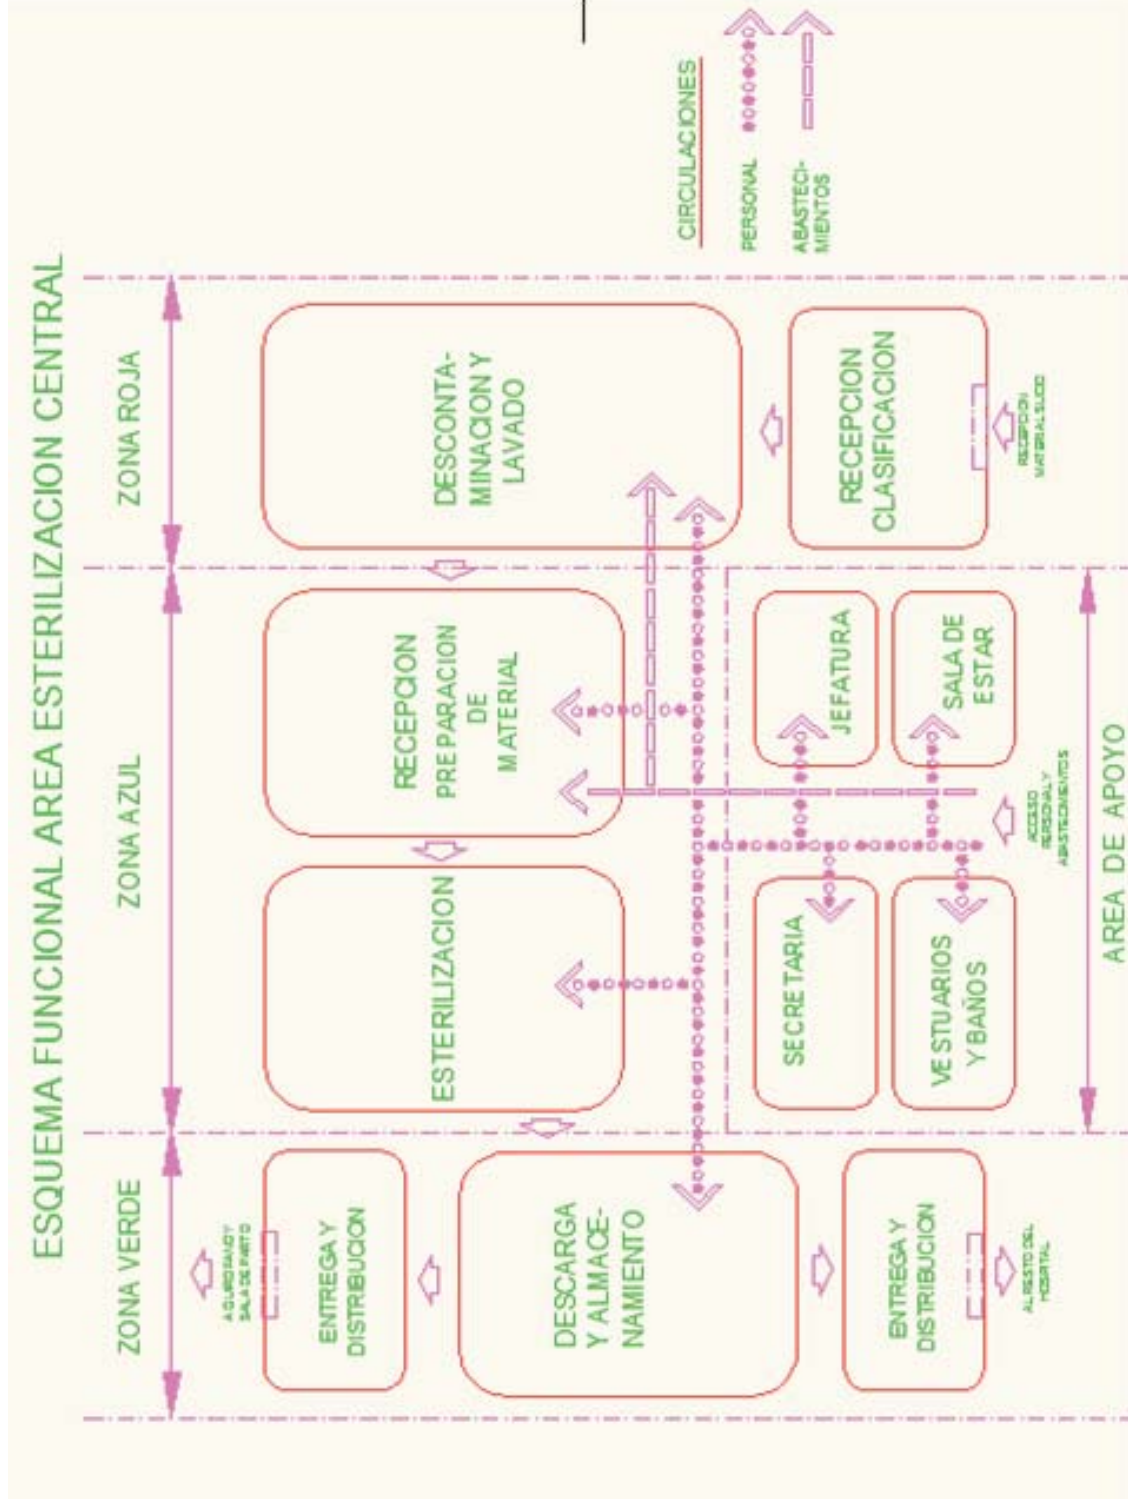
ESQUEMA FUNCIONAL AREA ESTERILIZACION CENTRAL

CIRCULACIONES

PERSONAL

ABASTECIMIENTOS

ZONA ROJA

ZONA AZUL

ZONA VERDE

DESCONTAMINACION Y LAVADO

RECEPCION CLASIFICACION

RECEPCION MATERIAL SUCIO

RECEPCION PREPARACION DE MATERIAL

JEFATURA

SALA DE ESTAR

ACCESO PERSONAL Y ABASTECIMIENTOS

ESTERILIZACION

SECRETARIA

VESTUARIOS Y BAÑOS

AREA DE APOYO

ENTREGA Y DISTRIBUCION

A QUIROFANO Y SALA DE PARTO

DESCARGA Y ALMACENAMIENTO

ENTREGA Y DISTRIBUCION

AL RESTO DEL HOSPITAL